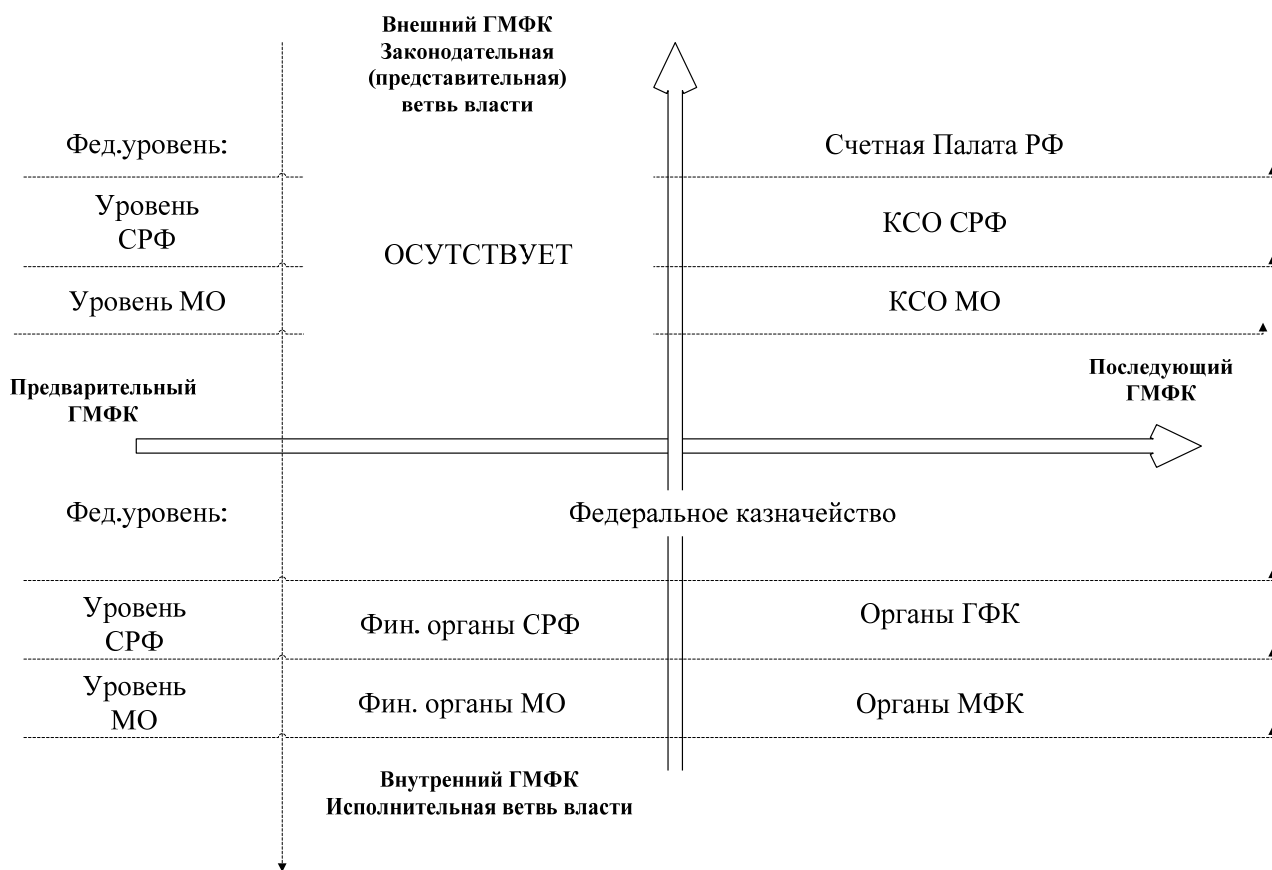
Внешний ГМФК
Законодательная
(представительная)
ветвь власти

Фед.уровень:

Счетная Палата РФ

Уровень СРФ

ОСУТСТВУЕТ

КСО СРФ

Уровень МО

КСО МО

Предварительный ГМФК

Последующий ГМФК

Фед.уровень:

Федеральное казначейство

Уровень СРФ

Фин. органы СРФ

Органы ГФК

Уровень МО

Фин. органы МО

Органы МФК

Внутренний ГМФК
Исполнительная ветвь власти